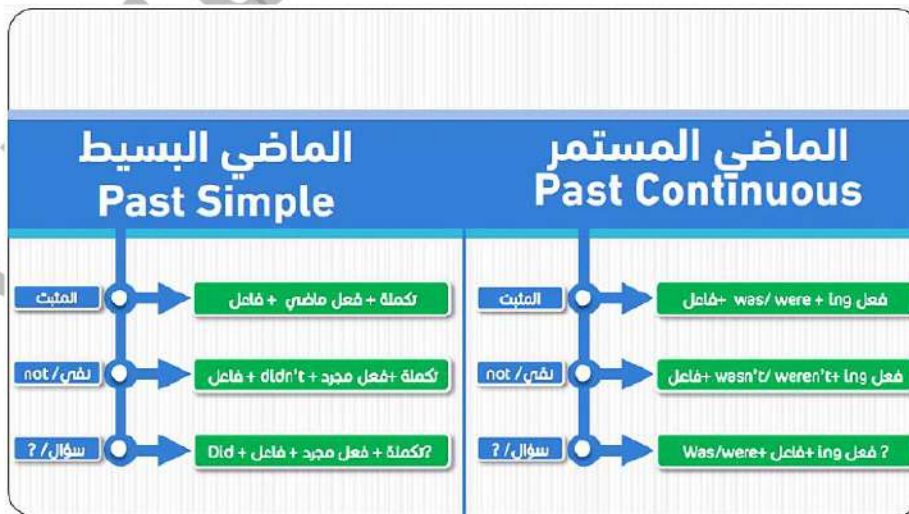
الماضي البسيط
Past Simple

المثبت
تكملة + فعل ماضي + فاعل

نفي/ not
تكملة +فعل مجرد + didn't + فاعل

سؤال/ ?
Did + فاعل + فعل مجرد + تكملة؟

الماضي المستمر
Past Continuous

المثبت
فعل ing + was/ were +فاعل

نفي/ not
فعل ing +wasn't/ weren't+ فاعل

سؤال/ ?
Was/were+ فاعل + فعل ing ?